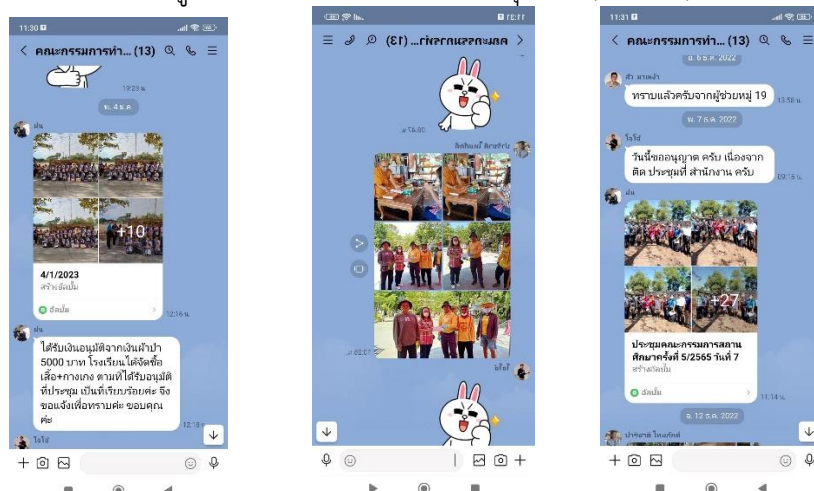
11:30
< คณะกรรมการทำ... (13)
19:23 น.
พ. 4 ธ.ค.
ฝน
+10
4/1/2023
สร้างอัลบั้ม
อัลบั้ม
12:16 น.
ฝน
ได้รับเงินอนุมัติจากเงินผ้าป่า 5000 บาท โรงเรียนได้จัดซื้อเสื้อ+กางเกง ตามที่ได้รับอนุมัติที่ประชุม เป็นที่เรียบร้อยค่ะ จึงขอแจ้งเพื่อทราบค่ะ ขอบคุณค่ะ
12:18
โจโจ้

< คณะกรรมการทำ... (13)
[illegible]
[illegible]
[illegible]
โจโจ้

11:31
< คณะกรรมการทำ... (13)
ส. 6 ธ.ค. 2022
ส.ว. มาเหล้า
ทราบแล้วครับจากผู้ช่วยหมู่ 19
13:56 น.
พ. 7 ธ.ค. 2022
โจโจ้
วันนี้ขออนุญาต ครับ เนื่องจากติด ประชุมที่ สำนักงาน ครับ
09:16 น.
ฝน
+27
ประชุมคณะกรรมการสถานศึกษาครั้งที่ 5/2565 วันที่ 7
สร้างอัลบั้ม
อัลบั้ม
11:14 น.
จ. 12 ธ.ค. 2022
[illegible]